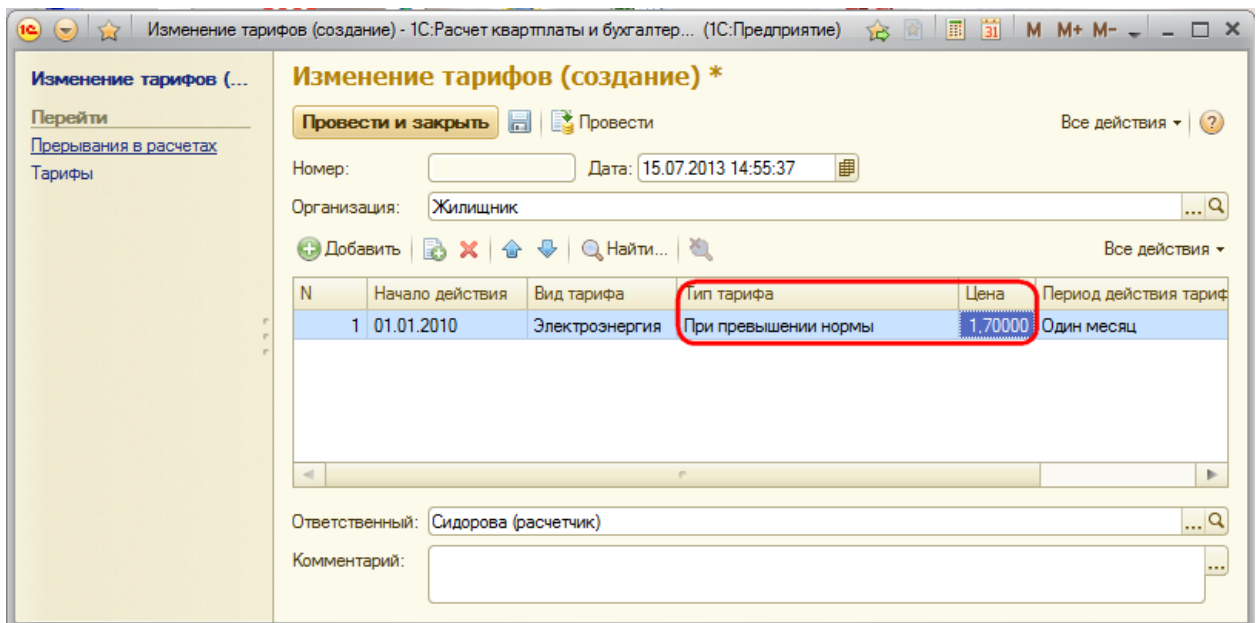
Изменение тарифов (создание) - 1С:Расчет квартплаты и бухгалтер... (1С:Предприятие)

M M+ M-

Изменение тарифов (...

Перейти

Прерывания в расчетах

Тарифы

Изменение тарифов (создание) *

Провести и закрыть

Провести

Все действия

Номер:

Дата: 15.07.2013 14:55:37

Организация: Жилищник

Добавить

Найти...

Все действия

| N | Начало действия | Вид тарифа | Тип тарифа | Цена | Период действия тариф |
|---|---|---|---|---|---|
| 1 | 01.01.2010 | Электроэнергия | При превышении нормы | 1,70000 | Один месяц |

Ответственный: Сидорова (расчетчик)

Комментарий: